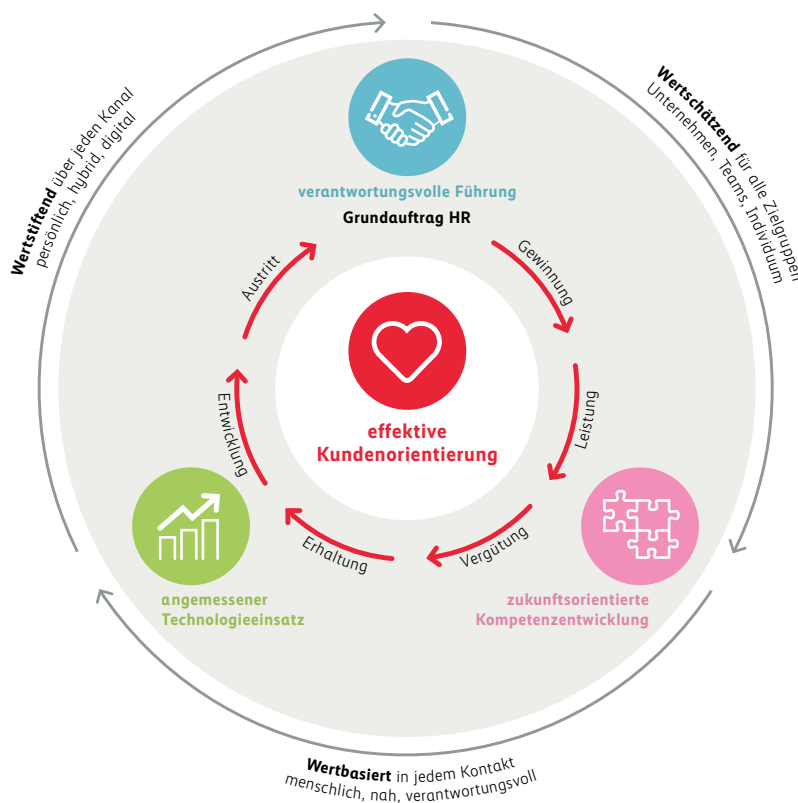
Wertstiftend über jeden Kanal
persönlich, hybrid, digital

Wertschätzend für alle Zielgruppen
Unternehmen, Teams, Individuum

verantwortungsvolle Führung
Grundauftrag HR

Gewinnung

Leistung

Vergütung

Erhaltung

Entwicklung

Austritt

effektive
Kundenorientierung

angemessener
Technologieeinsatz

zukunftsorientierte
Kompetenzentwicklung

Wertbasiert in jedem Kontakt
menschlich, nah, verantwortungsvoll